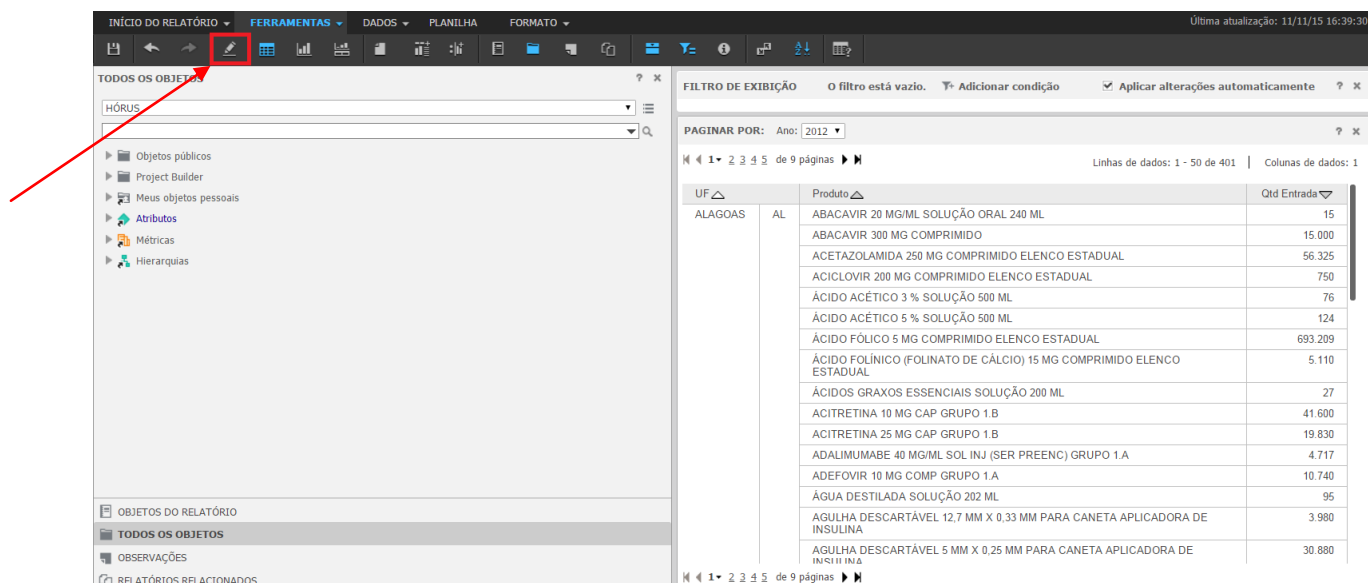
INÍCIO DO RELATÓRIO ▾ FERRAMENTAS ▾ DADOS ▾ PLANILHA FORMATO ▾

Última atualização: 11/11/15 16:39:30

TODOS OS OBJETOS ? ✕

HÓRUS

Objetos públicos
Project Builder
Meus objetos pessoais
Atributos
Métricas
Hierarquias

OBJETOS DO RELATÓRIO
TODOS OS OBJETOS
OBSERVAÇÕES
RELATÓRIOS RELACIONADOS

FILTRO DE EXIBIÇÃO O filtro está vazio. Adicionar condição Aplicar alterações automaticamente ? ✕

PAGINAR POR: Ano: 2012 ? ✕

1 2 3 4 5 de 9 páginas

Linhas de dados: 1 - 50 de 401 | Colunas de dados: 1

| UF | | Produto | Qtd Entrada |
|---|---|---|---|
| ALAGOAS | AL | ABACAVIR 20 MG/ML SOLUÇÃO ORAL 240 ML | 15 |
| | | ABACAVIR 300 MG COMPRIMIDO | 15.000 |
| | | ACETAZOLAMIDA 250 MG COMPRIMIDO ELENCO ESTADUAL | 56.325 |
| | | ACICLOVIR 200 MG COMPRIMIDO ELENCO ESTADUAL | 750 |
| | | ÁCIDO ACÉTICO 3 % SOLUÇÃO 500 ML | 76 |
| | | ÁCIDO ACÉTICO 5 % SOLUÇÃO 500 ML | 124 |
| | | ÁCIDO FÓLICO 5 MG COMPRIMIDO ELENCO ESTADUAL | 693.209 |
| | | ÁCIDO FOLÍNICO (FOLINATO DE CÁLCIO) 15 MG COMPRIMIDO ELENCO ESTADUAL | 5.110 |
| | | ÁCIDOS GRAXOS ESSENCIAIS SOLUÇÃO 200 ML | 27 |
| | | ACITRETINA 10 MG CAP GRUPO 1.B | 41.600 |
| | | ACITRETINA 25 MG CAP GRUPO 1.B | 19.830 |
| | | ADALIMUMABE 40 MG/ML SOL INJ (SER PREENC) GRUPO 1.A | 4.717 |
| | | ADEFOVIR 10 MG COMP GRUPO 1.A | 10.740 |
| | | ÁGUA DESTILADA SOLUÇÃO 202 ML | 95 |
| | | AGULHA DESCARTÁVEL 12,7 MM X 0,33 MM PARA CANETA APLICADORA DE INSULINA | 3.980 |
| | | AGULHA DESCARTÁVEL 5 MM X 0,25 MM PARA CANETA APLICADORA DE INSULINA | 30.880 |

1 2 3 4 5 de 9 páginas